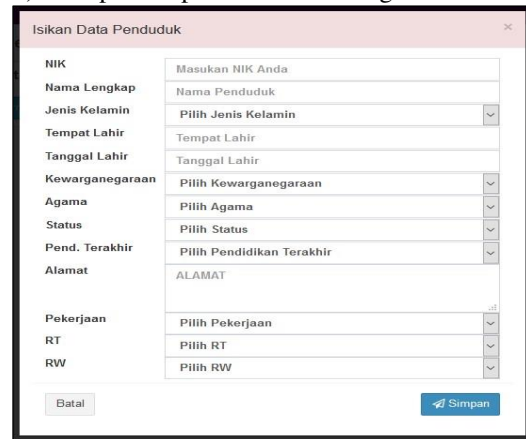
Isikan Data Penduduk

×

NIK
Masukan NIK Anda

Nama Lengkap
Nama Penduduk

Jenis Kelamin
Pilih Jenis Kelamin

Tempat Lahir
Tempat Lahir

Tanggal Lahir
Tanggal Lahir

Kewarganegaraan
Pilih Kewarganegaraan

Agama
Pilih Agama

Status
Pilih Status

Pend. Terakhir
Pilih Pendidikan Terakhir

Alamat
ALAMAT

Pekerjaan
Pilih Pekerjaan

RT
Pilih RT

RW
Pilih RW

Batal

Simpan